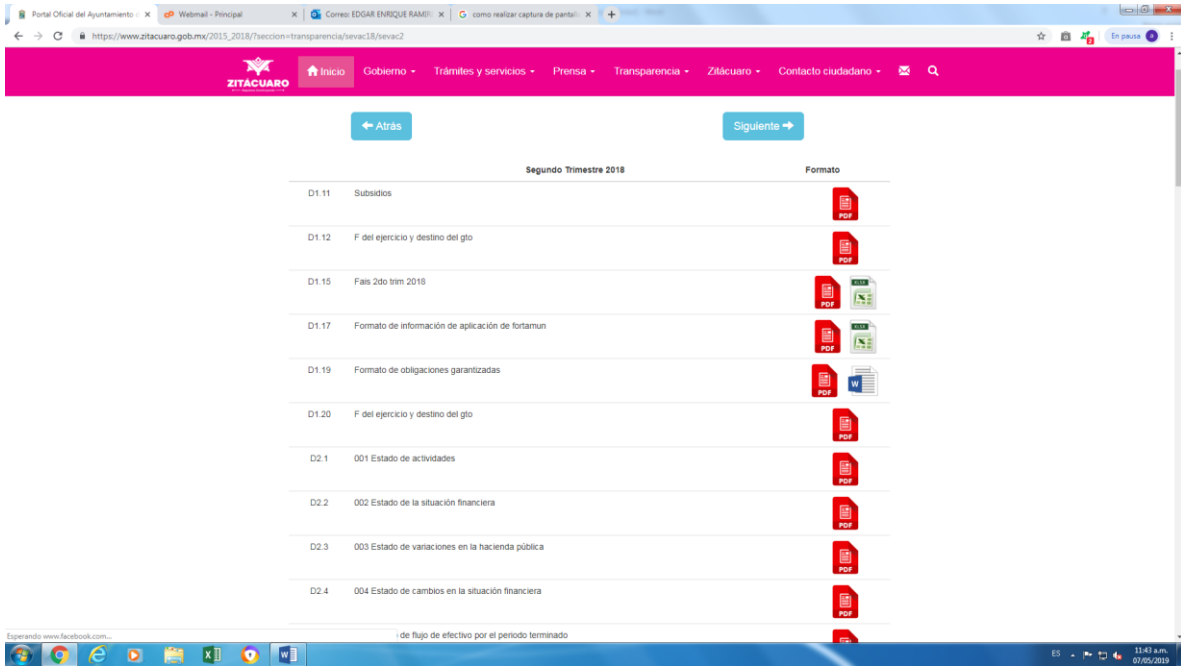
Portal Oficial del Ayuntamiento | Webmail - Principal | Correo: EDGAR ENRIQUE RAMIR | como realizar captura de pantall

https://www.zitacuaro.gob.mx/2015_2018/?seccion=transparencia/sevac18/sevac2

En pausa

ZITÁCUARO

Inicio Gobierno Trámites y servicios Prensa Transparencia Zitácuaro Contacto ciudadano

Atrás

Siguiente

| | Segundo Trimestre 2018 | Formato |
|---|---|---|
| D1.11 | Subsidios | PDF |
| D1.12 | F del ejercicio y destino del gto | PDF |
| D1.15 | Fais 2do trim 2018 | PDF XLSX |
| D1.17 | Formato de información de aplicación de fortamun | PDF XLSX |
| D1.19 | Formato de obligaciones garantizadas | PDF |
| D1.20 | F del ejercicio y destino del gto | PDF |
| D2.1 | 001 Estado de actividades | PDF |
| D2.2 | 002 Estado de la situación financiera | PDF |
| D2.3 | 003 Estado de variaciones en la hacienda pública | PDF |
| D2.4 | 004 Estado de cambios en la situación financiera | PDF |
| | de flujo de efectivo por el periodo terminado | |

Esperando www.facebook.com...

ES 11:43 a.m. 07/05/2019